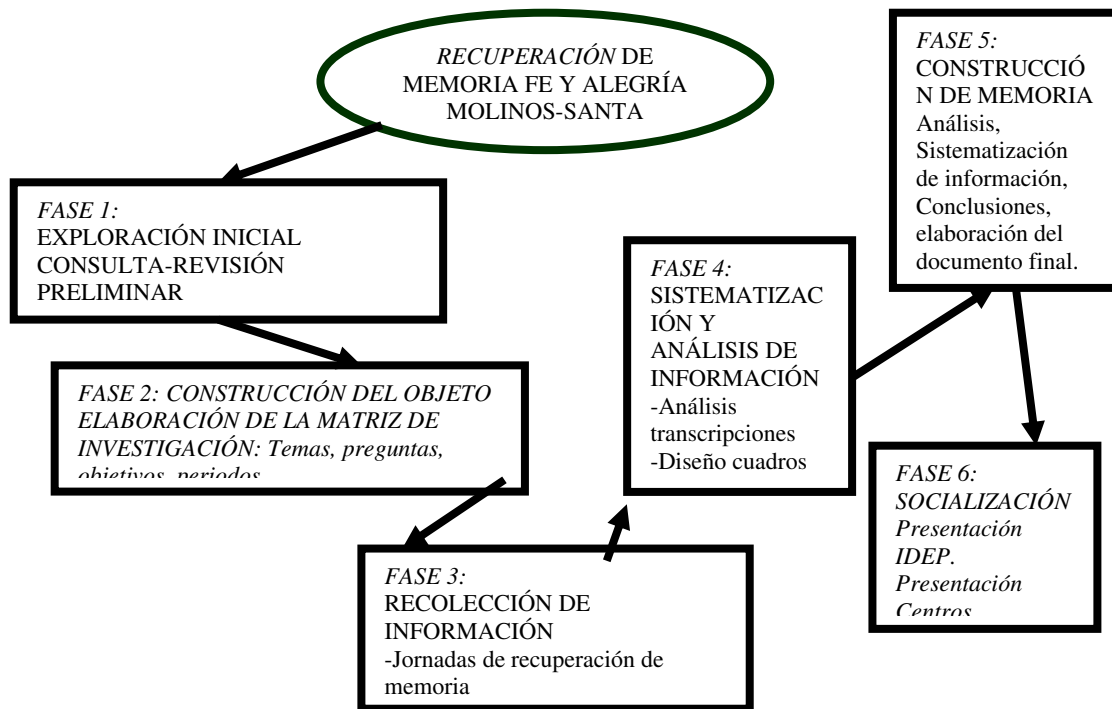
*RECUPERACIÓN* DE MEMORIA FE Y ALEGRÍA MOLINOS-SANTA

*FASE 1:*
EXPLORACIÓN INICIAL CONSULTA-REVISIÓN PRELIMINAR

*FASE 2: CONSTRUCCIÓN DEL OBJETO ELABORACIÓN DE LA MATRIZ DE INVESTIGACIÓN: Temas, preguntas, objetivos, periodos*

*FASE 3:*
RECOLECCIÓN DE INFORMACIÓN
-Jornadas de recuperación de memoria

*FASE 4:*
SISTEMATIZACIÓN Y ANÁLISIS DE INFORMACIÓN
-Análisis transcripciones
-Diseño cuadros

*FASE 5:*
CONSTRUCCIÓN DE MEMORIA
Análisis, Sistematización de información, Conclusiones, elaboración del documento final.

*FASE 6:*
*SOCIALIZACIÓN*
*Presentación IDEP.*
*Presentación Centros*